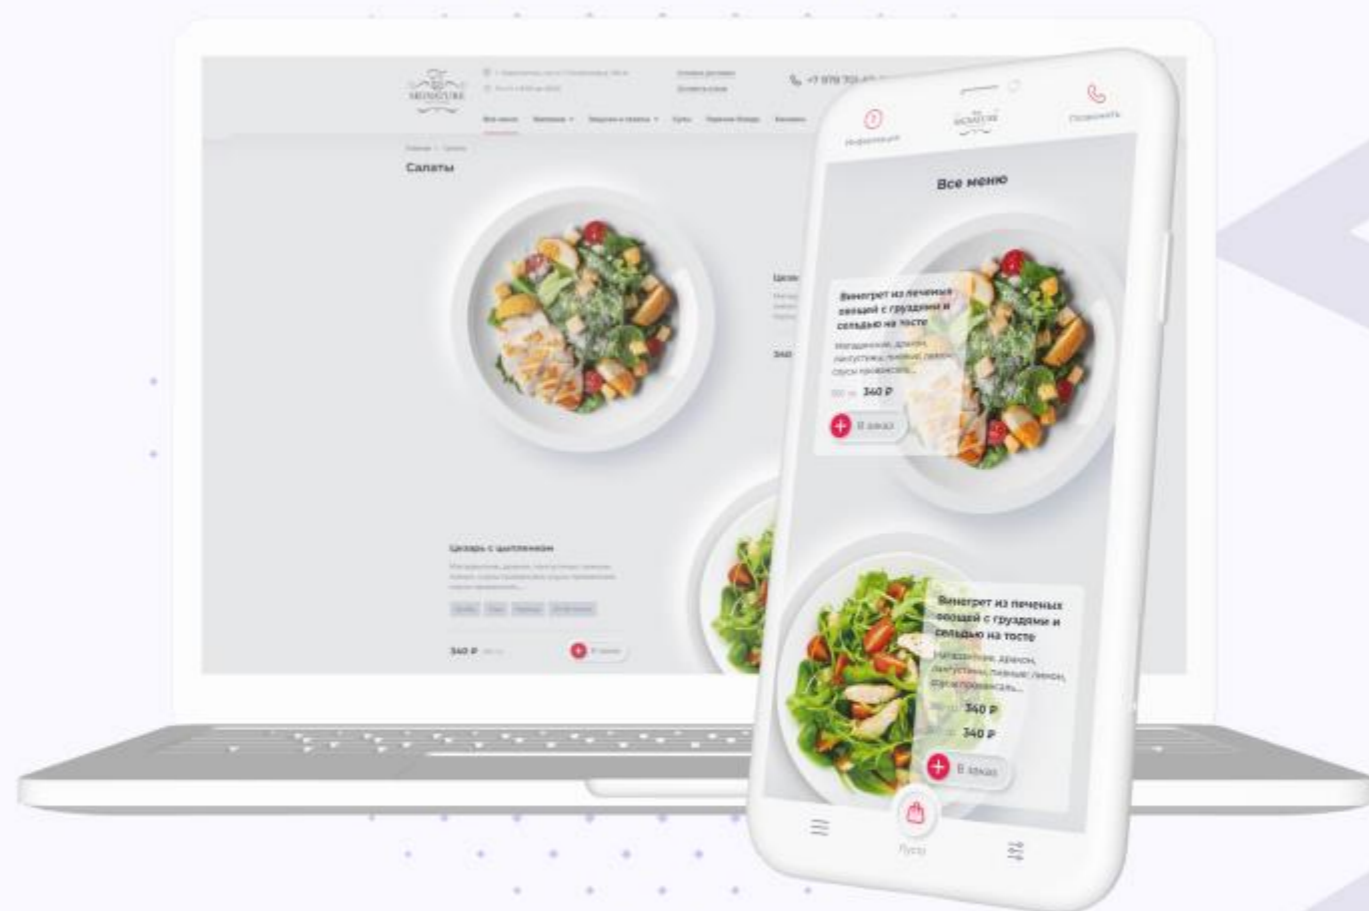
SIGNATURE

Все меню

Салаты

Цезарь с цыпленком

340 ₽

В заказ

Информация

SIGNATURE

Позвонить

Все меню

Винегрет из печеных овощей с грудями и сельдью на тосте

Магадинские, драник, лангустины, пивные, лимон, соус прованская...

340 ₽

В заказ

Винегрет из печеных овощей с грудями и сельдью на тосте

Магадинские, драник, лангустины, пивные, лимон, соус прованская...

340 ₽

340 ₽

В заказ

Пусто